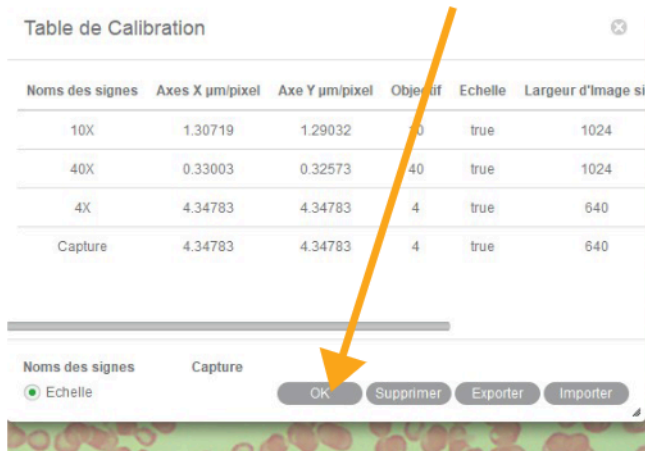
Table de Calibration

| Noms des signes | Axes X µm/pixel | Axe Y µm/pixel | Objec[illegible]if | Echelle | Largeur d'Image si |
|---|---|---|---|---|---|
| 10X | 1.30719 | 1.29032 | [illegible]0 | true | 1024 |
| 40X | 0.33003 | 0.32573 | 40 | true | 1024 |
| 4X | 4.34783 | 4.34783 | 4 | true | 640 |
| Capture | 4.34783 | 4.34783 | 4 | true | 640 |

Noms des signes
Capture
Echelle

OK
Supprimer
Exporter
Importer